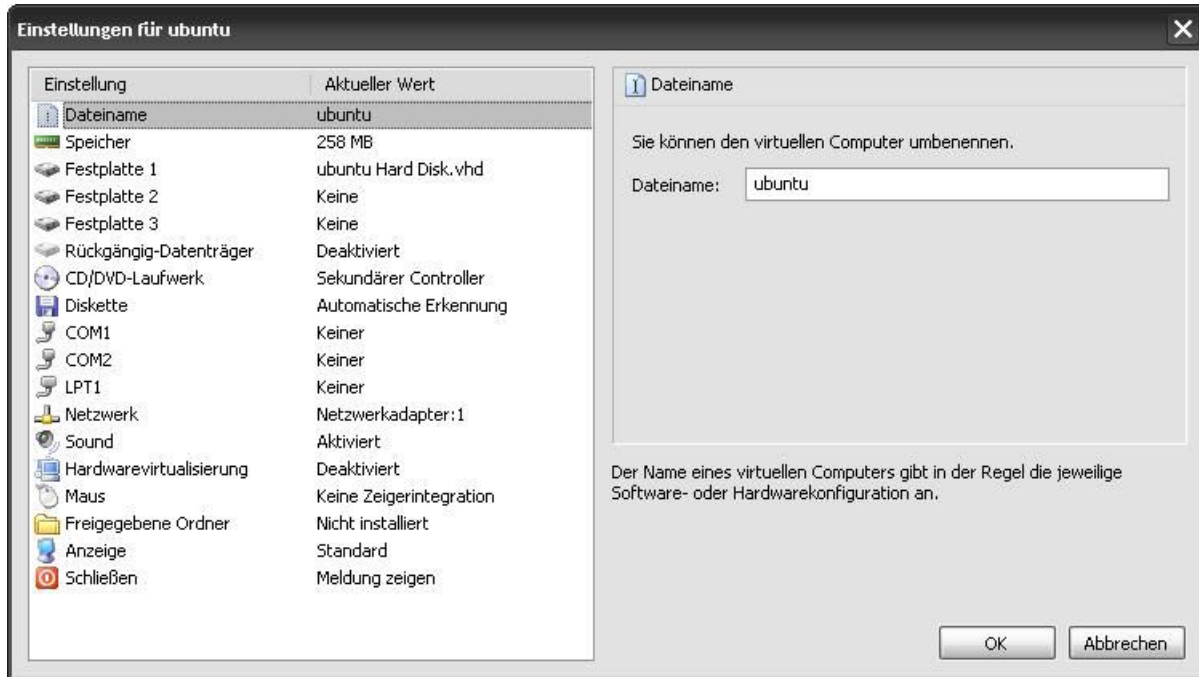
Einstellungen für ubuntu

| Einstellung | Aktueller Wert |
|---|---|
| Dateiname | ubuntu |
| Speicher | 258 MB |
| Festplatte 1 | ubuntu Hard Disk.vhd |
| Festplatte 2 | Keine |
| Festplatte 3 | Keine |
| Rückgängig-Datenträger | Deaktiviert |
| CD/DVD-Laufwerk | Sekundärer Controller |
| Diskette | Automatische Erkennung |
| COM1 | Keiner |
| COM2 | Keiner |
| LPT1 | Keiner |
| Netzwerk | Netzwerkadapter:1 |
| Sound | Aktiviert |
| Hardwarevirtualisierung | Deaktiviert |
| Maus | Keine Zeigerintegration |
| Freigegebene Ordner | Nicht installiert |
| Anzeige | Standard |
| Schließen | Meldung zeigen |

Dateiname

Sie können den virtuellen Computer umbenennen.

Dateiname: ubuntu

Der Name eines virtuellen Computers gibt in der Regel die jeweilige Software- oder Hardwarekonfiguration an.

OK
Abbrechen